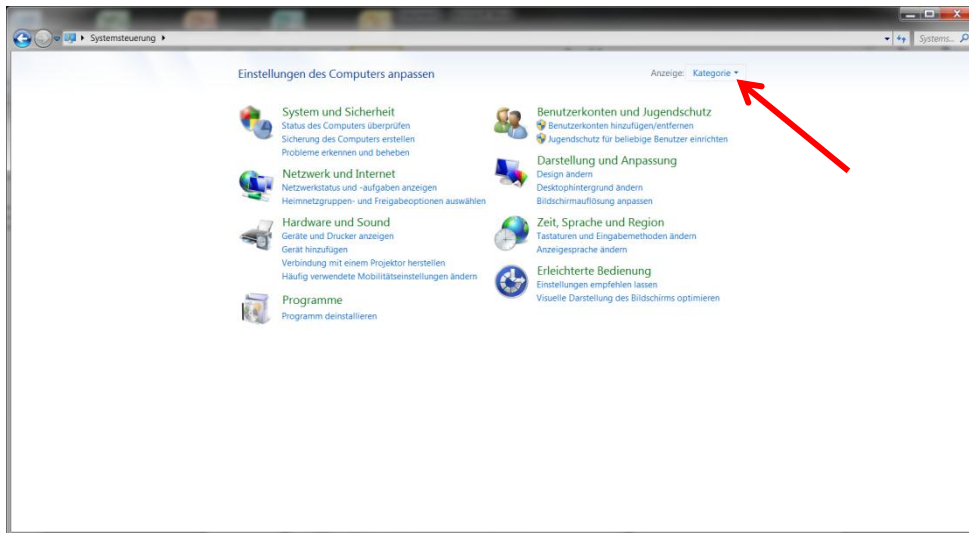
Systemsteuerung ▸

Systems...

Einstellungen des Computers anpassen

Anzeige: Kategorie ▾

System und Sicherheit
Status des Computers überprüfen
Sicherung des Computers erstellen
Probleme erkennen und beheben

Netzwerk und Internet
Netzwerkstatus und -aufgaben anzeigen
Heimnetzgruppen- und Freigabeoptionen auswählen

Hardware und Sound
Geräte und Drucker anzeigen
Gerät hinzufügen
Verbindung mit einem Projektor herstellen
Häufig verwendete Mobilitätseinstellungen ändern

Programme
Programm deinstallieren

Benutzerkonten und Jugendschutz
Benutzerkonten hinzufügen/entfernen
Jugendschutz für beliebige Benutzer einrichten

Darstellung und Anpassung
Design ändern
Desktophintergrund ändern
Bildschirmauflösung anpassen

Zeit, Sprache und Region
Tastaturen und Eingabemethoden ändern
Anzeigesprache ändern

Erleichterte Bedienung
Einstellungen empfehlen lassen
Visuelle Darstellung des Bildschirms optimieren